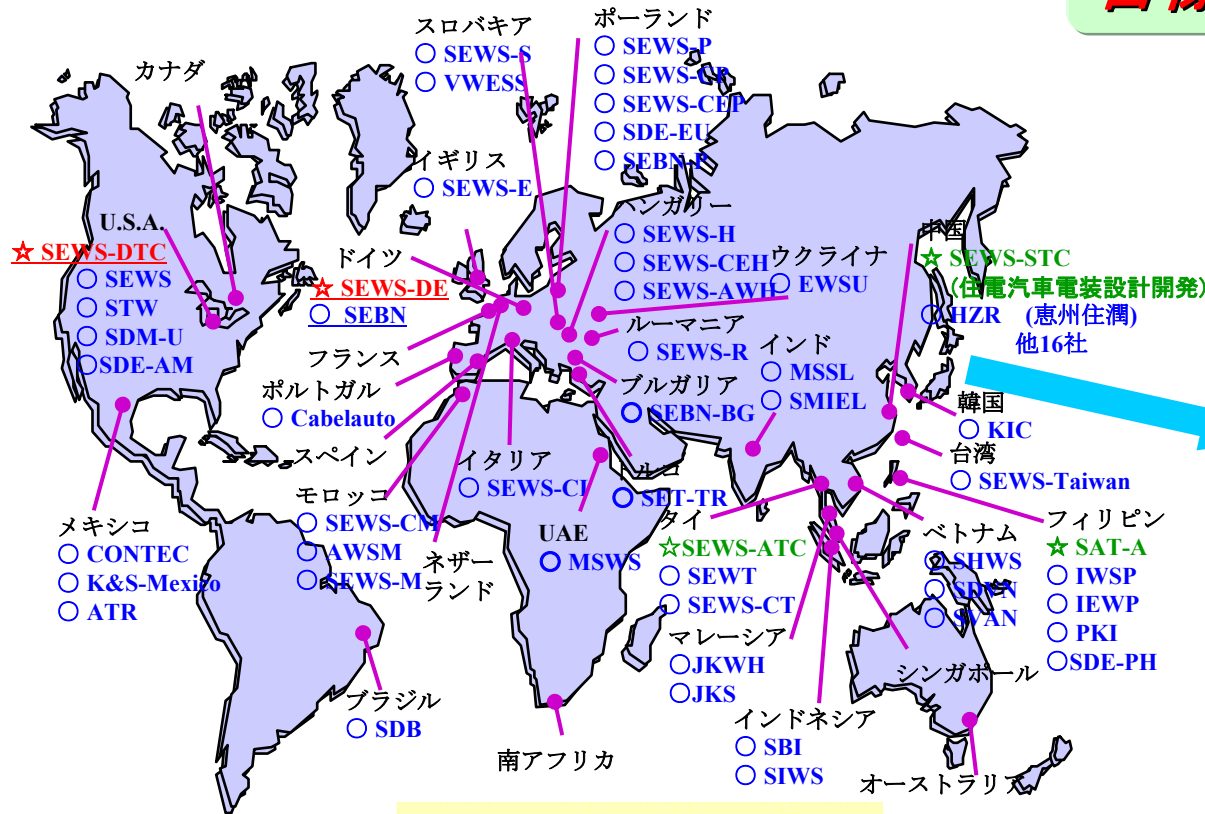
スロバキア
○ SEWS-S
○ VWESS

ポーランド
○ SEWS-P
○ SEWS-CP
○ SEWS-CEP
○ SDE-EU
○ SEBN-P

カナダ

イギリス
○ SEWS-E

ハンガリー
○ SEWS-H
○ SEWS-CEH
○ SEWS-AWH

U.S.A.
☆ SEWS-DTC
○ SEWS
○ STW
○ SDM-U
○ SDE-AM

ドイツ
☆ SEWS-DE
○ SEBN

ウクライナ
○ EWSU

中国
☆ SEWS-STC
(住電汽車電装設計開発)
○ HZR (恵州住潤)
他16社

フランス

ルーマニア
○ SEWS-R

インド
○ MSSL
○ SMIEL

ポルトガル
○ Cabelauto

ブルガリア
○ SEBN-BG

韓国
○ KIC

台湾
○ SEWS-Taiwan

スペイン

イタリア
○ SEWS-CI

トルコ
○ SET-TR

モロッコ
○ SEWS-CM
○ AWSM
○ SEWS-M

UAE
○ MSWS

タイ
☆SEWS-ATC
○ SEWT
○ SEWS-CT

フィリピン
☆ SAT-A
○ IWSP
○ IEWP
○ PKI
○SDE-PH

ベトナム
○ SHWS
○ SDVN
○ SVAN

メキシコ
○ CONTEC
○ K&S-Mexizo
○ ATR

ネザーランド

マレーシア
○JKWH
○JKS

シンガポール

ブラジル
○ SDB

インドネシア
○ SBI
○ SIWS

南アフリカ

オーストラリア